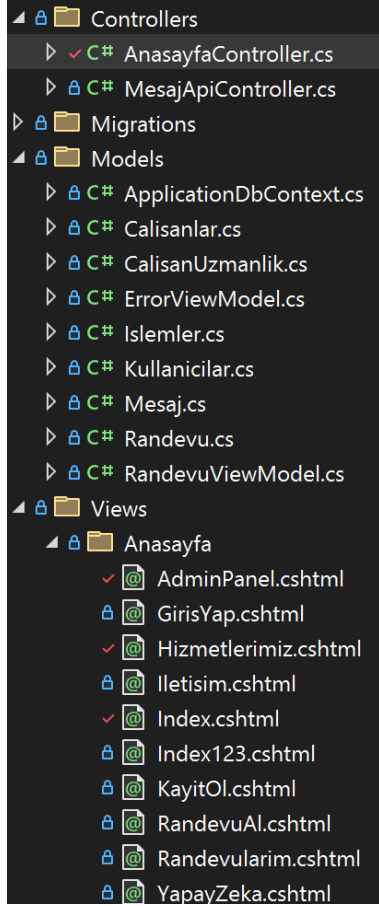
Controllers
C# AnasayfaController.cs
C# MesajApiController.cs
Migrations
Models
C# ApplicationDbContext.cs
C# Calisanlar.cs
C# CalisanUzmanlik.cs
C# ErrorViewModel.cs
C# Islemler.cs
C# Kullanicilar.cs
C# Mesaj.cs
C# Randevu.cs
C# RandevuViewModel.cs
Views
Anasayfa
@ AdminPanel.cshtml
@ GirisYap.cshtml
@ Hizmetlerimiz.cshtml
@ Iletisim.cshtml
@ Index.cshtml
@ Index123.cshtml
@ KayitOl.cshtml
@ RandevuAl.cshtml
@ Randevularim.cshtml
@ YapayZeka.cshtml